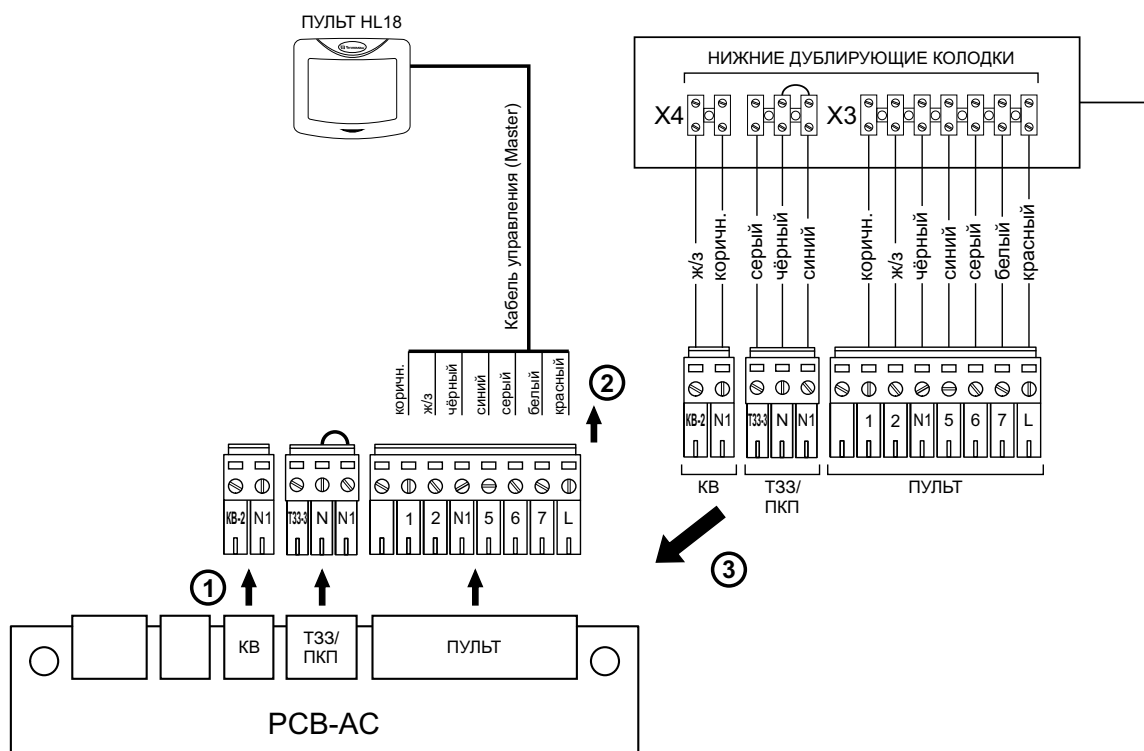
ПУЛЬТ HL18

Кабель управления (Master)

НИЖНИЕ ДУБЛИРУЮЩИЕ КОЛОДКИ

X4

X3

ж/з
коричн.
серый
чёрный
синий
коричн.
ж/з
чёрный
синий
серый
белый
красный

KB-2 N1
T33-3 N N1
1 2 N1 5 6 7 L

КВ
ТЗЗ/ ПКП
ПУЛЬТ

коричн.
ж/з
чёрный
синий
серый
белый
красный

2

KB-2 N1
T33-3 N N1
1 2 N1 5 6 7 L

3

1

КВ
ТЗЗ/ ПКП
ПУЛЬТ

PCB-AC